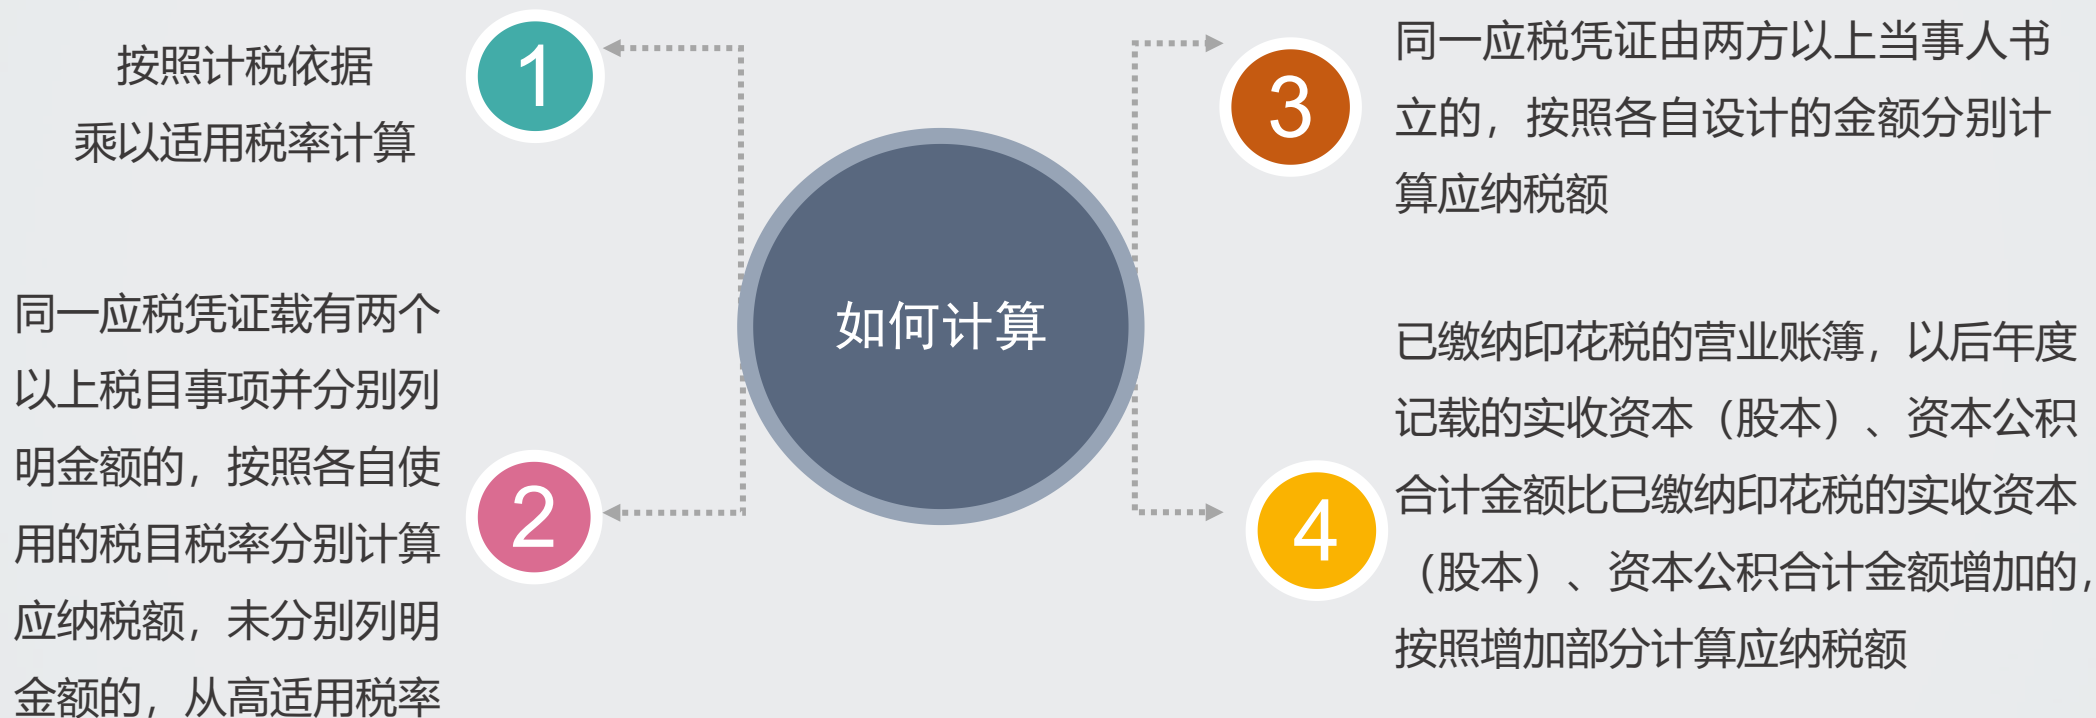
按照计税依据乘以适用税率计算

1

3

同一应税凭证由两方以上当事人书立的，按照各自设计的金额分别计算应纳税额

如何计算

同一应税凭证载有两个以上税目事项并分别列明金额的，按照各自使用的税目税率分别计算应纳税额，未分别列明金额的，从高适用税率

2

4

已缴纳印花税的营业账簿，以后年度记载的实收资本（股本）、资本公积合计金额比已缴纳印花税的实收资本（股本）、资本公积合计金额增加的，按照增加部分计算应纳税额